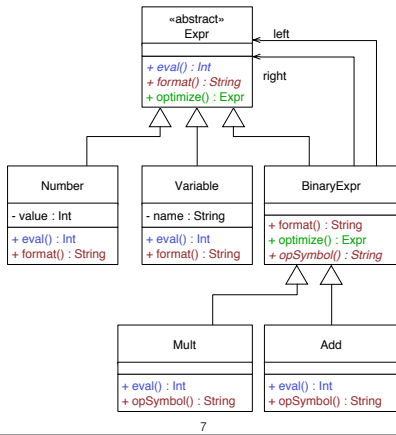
«abstract»
Expr

+ eval() : Int
+ format() : String
+ optimize() : Expr

left

right

Number

- value : Int

+ eval() : Int
+ format() : String

Variable

- name : String

+ eval() : Int
+ format() : String

BinaryExpr

+ format() : String
+ optimize() : Expr
+ opSymbol() : String

Mult

+ eval() : Int
+ opSymbol() : String

Add

+ eval() : Int
+ opSymbol() : String

7